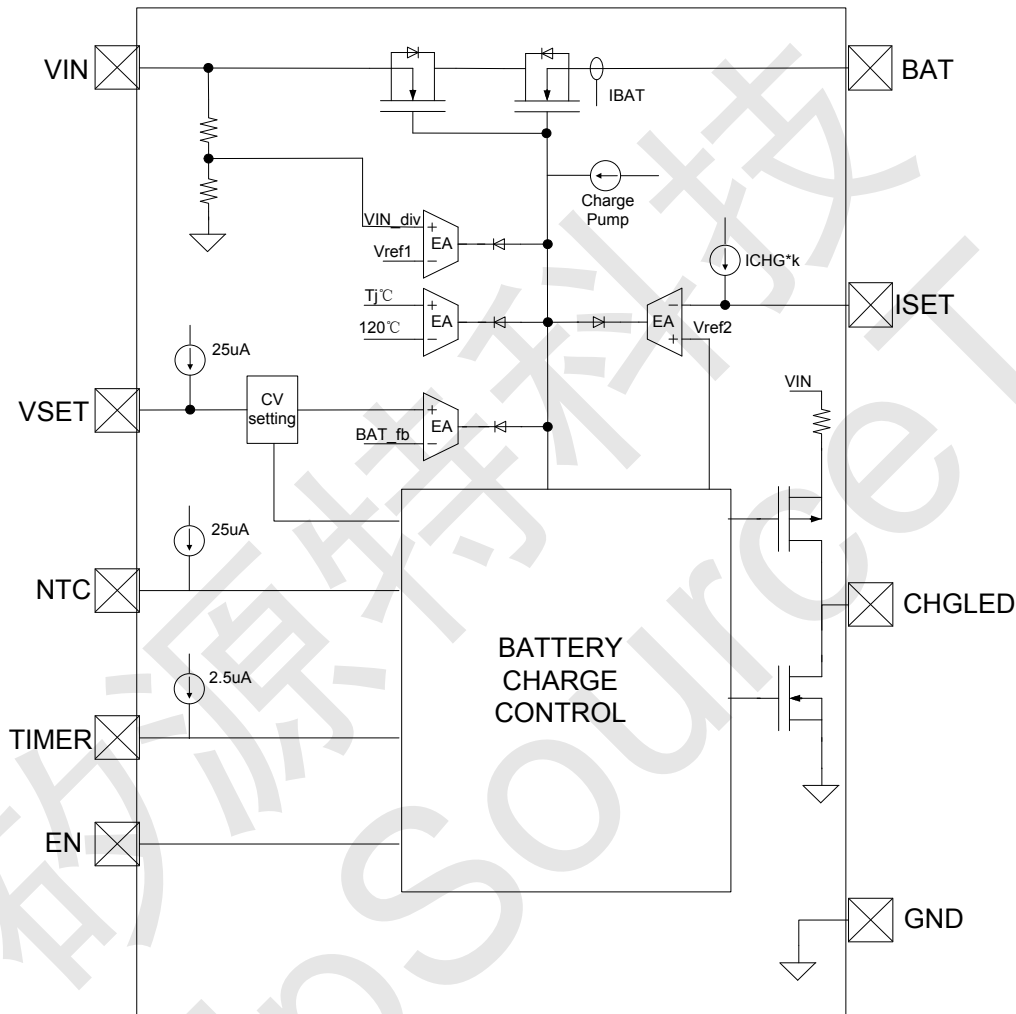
VIN
BAT
IBAT
Charge Pump
VIN_div
+
EA
−
Vref1
ICHG*k
ISET
Tj℃
+
EA
−
120℃
−
EA
+
Vref2
25uA
VSET
CV setting
+
EA
−
BAT_fb
VIN
25uA
NTC
CHGLED
BATTERY CHARGE CONTROL
2.5uA
TIMER
EN
GND
矽源特科技
Source